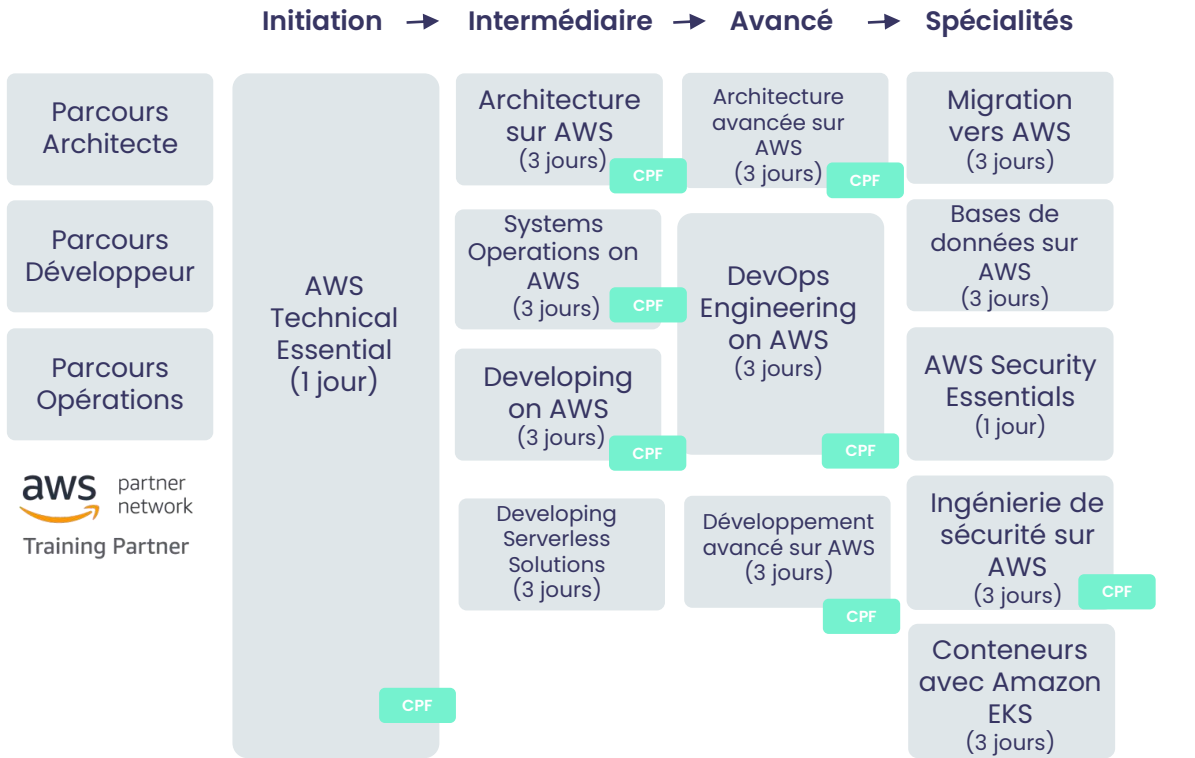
Initiation → Intermédiaire → Avancé → Spécialités

Parcours Architecte

Parcours Développeur

Parcours Opérations

aws partner network
Training Partner

AWS Technical Essential (1 jour)
CPF

Architecture sur AWS (3 jours)
CPF

Systems Operations on AWS (3 jours)
CPF

Developing on AWS (3 jours)
CPF

Developing Serverless Solutions (3 jours)

Architecture avancée sur AWS (3 jours)
CPF

DevOps Engineering on AWS (3 jours)
CPF

Développement avancé sur AWS (3 jours)
CPF

Migration vers AWS (3 jours)

Bases de données sur AWS (3 jours)

AWS Security Essentials (1 jour)

Ingénierie de sécurité sur AWS (3 jours)
CPF

Conteneurs avec Amazon EKS (3 jours)